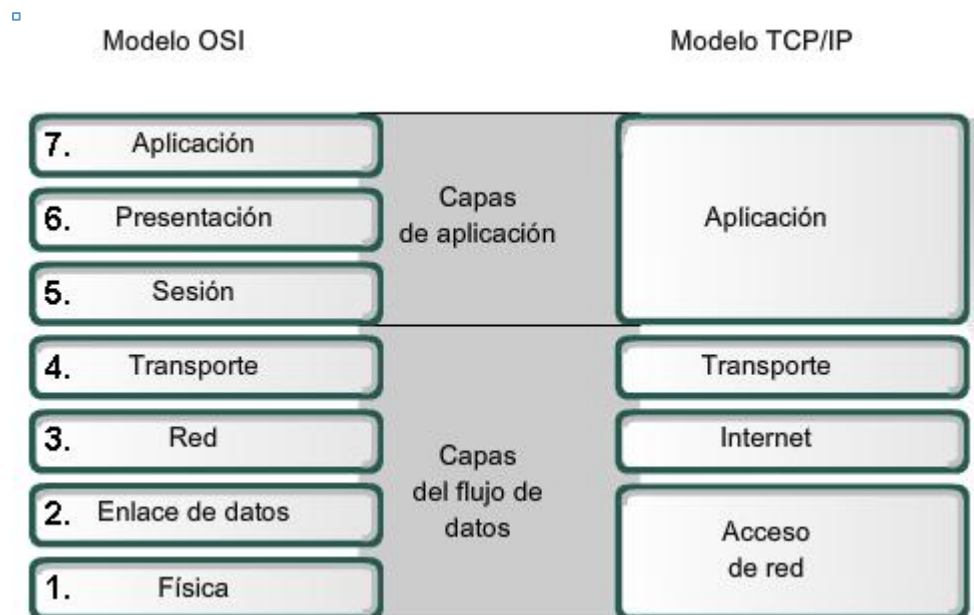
Modelo OSI

Modelo TCP/IP

7. Aplicación

6. Presentación

5. Sesión

Capas de aplicación

Aplicación

4. Transporte

3. Red

2. Enlace de datos

1. Física

Capas del flujo de datos

Transporte

Internet

Acceso de red